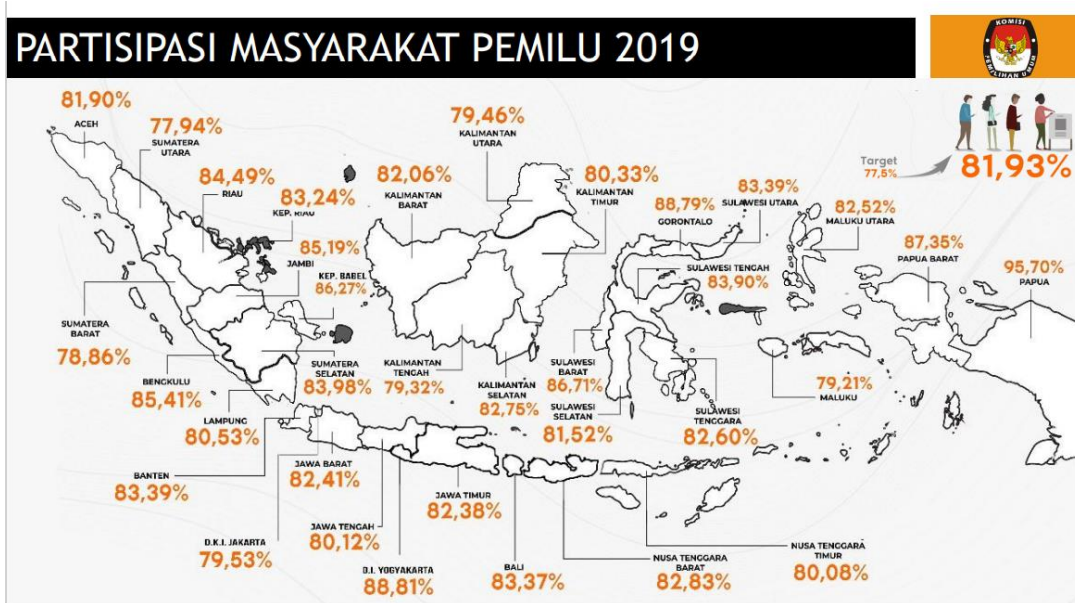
PARTISIPASI MASYARAKAT PEMILU 2019

KOMISI PEMILIHAN UMUM

Target 77,5%

81,93%

81,90%
ACEH

77,94%
SUMATERA UTARA

84,49%
RIAU

83,24%
KEP. RIAU

85,19%
JAMBI

KEP. BABEL
86,27%

SUMATERA BARAT
78,86%

BENGKULU
85,41%

SUMATERA SELATAN
83,98%

LAMPUNG
80,53%

BANTEN
83,39%

JAWA BARAT
82,41%

D.K.I. JAKARTA
79,53%

JAWA TENGAH
80,12%

D.I. YOGYAKARTA
88,81%

JAWA TIMUR
82,38%

BALI
83,37%

NUSA TENGGARA BARAT
82,83%

NUSA TENGGARA TIMUR
80,08%

82,06%
KALIMANTAN BARAT

79,46%
KALIMANTAN UTARA

80,33%
KALIMANTAN TIMUR

KALIMANTAN TENGAH
79,32%

KALIMANTAN SELATAN
82,75%

88,79%
GORONTALO

83,39%
SULAWESI UTARA

SULAWESI TENGAH
83,90%

SULAWESI BARAT
86,71%

SULAWESI SELATAN
81,52%

SULAWESI TENGGARA
82,60%

82,52%
MALUKU UTARA

87,35%
PAPUA BARAT

95,70%
PAPUA

79,21%
MALUKU